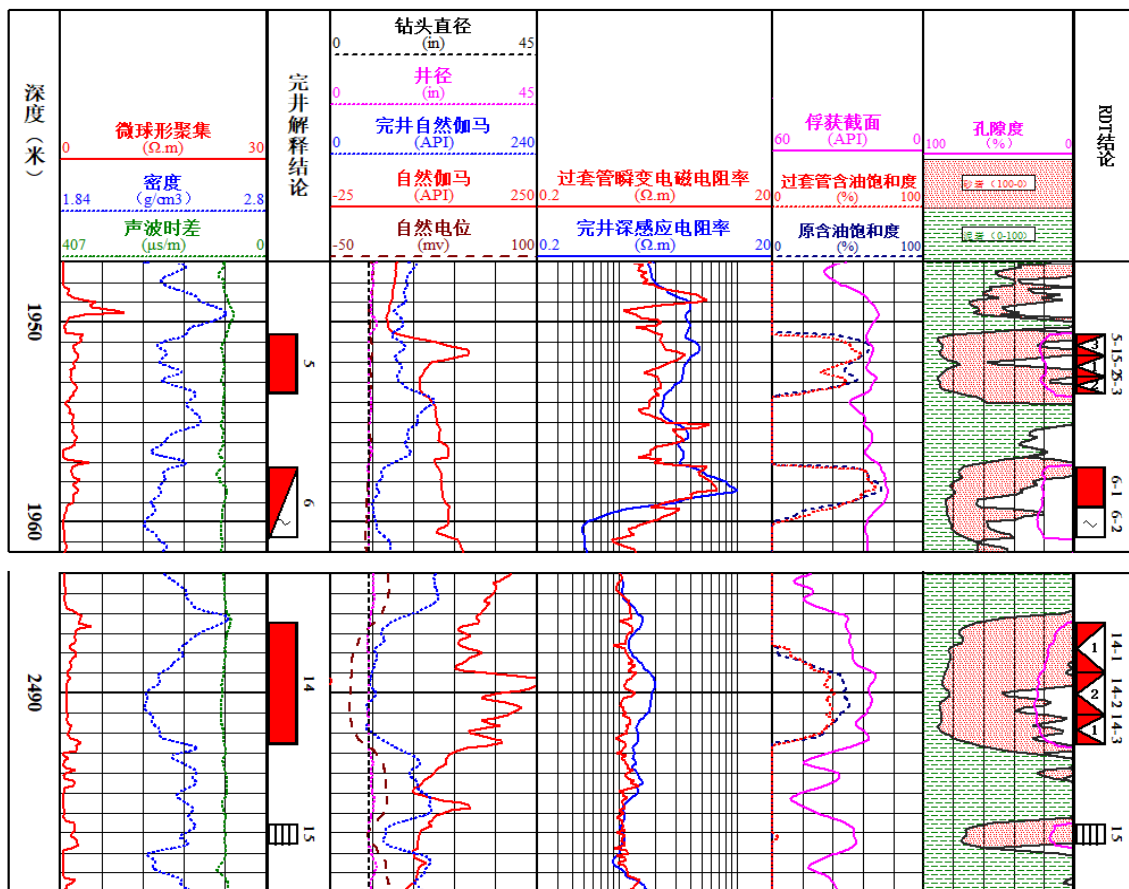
深度（米）

微球形聚集
0 (Ω.m) 30
密度
1.84 (g/cm3) 2.8
声波时差
407 (μs/m) 0

完井解释结论

钻头直径
0 (in) 45
井径
0 (in) 45
完井自然伽马
0 (API) 240
自然伽马
-25 (API) 250
自然电位
-50 (mv) 100

过套管瞬变电磁电阻率
0.2 (Ω.m) 20
完井深感应电阻率
0.2 (Ω.m) 20

俘获截面
60 (API) 0
过套管含油饱和度
0 (%) 100
原含油饱和度
0 (%) 100

孔隙度
100 (%) 0
砂岩 (100-0)
泥岩 (0-100)

RDT结论

1950
1960
5
6
5-1 5-2 5-3
3
1
2
6-1 6-2

2490
14
15
14-1 14-2 14-3
1
2
1
15